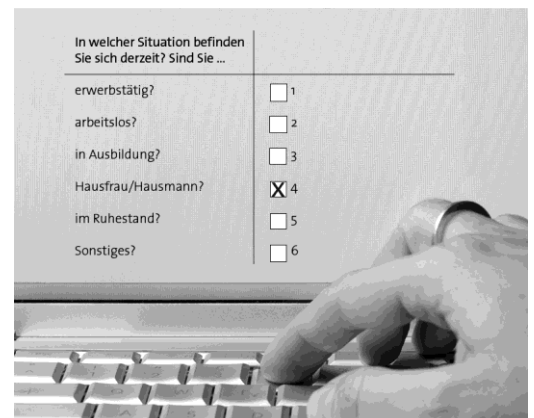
In welcher Situation befinden Sie sich derzeit? Sind Sie ...

| | |
|---|---|
| erwerbstätig? | ☐ 1 |
| arbeitslos? | ☐ 2 |
| in Ausbildung? | ☐ 3 |
| Hausfrau/Hausmann? | ☒ 4 |
| im Ruhestand? | ☐ 5 |
| Sonstiges? | ☐ 6 |